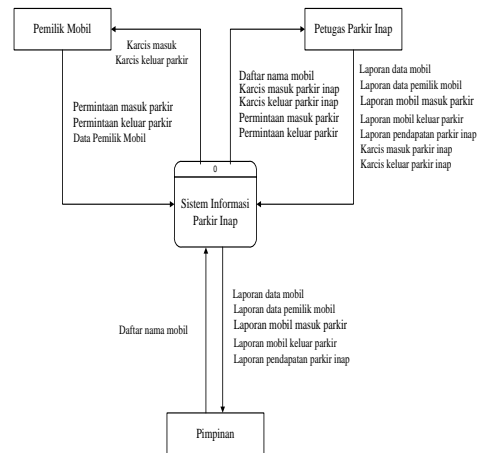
Pemilik Mobil

Petugas Parkir Inap

Karcis masuk
Karcis keluar parkir

Daftar nama mobil
Karcis masuk parkir inap
Karcis keluar parkir inap
Permintaan masuk parkir
Permintaan keluar parkir

Laporan data mobil
Laporan data pemilik mobil
Laporan mobil masuk parkir
Laporan mobil keluar parkir
Laporan pendapatan parkir inap
Karcis masuk parkir inap
Karcis keluar parkir inap

Permintaan masuk parkir
Permintaan keluar parkir
Data Pemilik Mobil

0

Sistem Informasi Parkir Inap

Laporan data mobil
Laporan data pemilik mobil
Laporan mobil masuk parkir
Laporan mobil keluar parkir
Laporan pendapatan parkir inap

Daftar nama mobil

Pimpinan